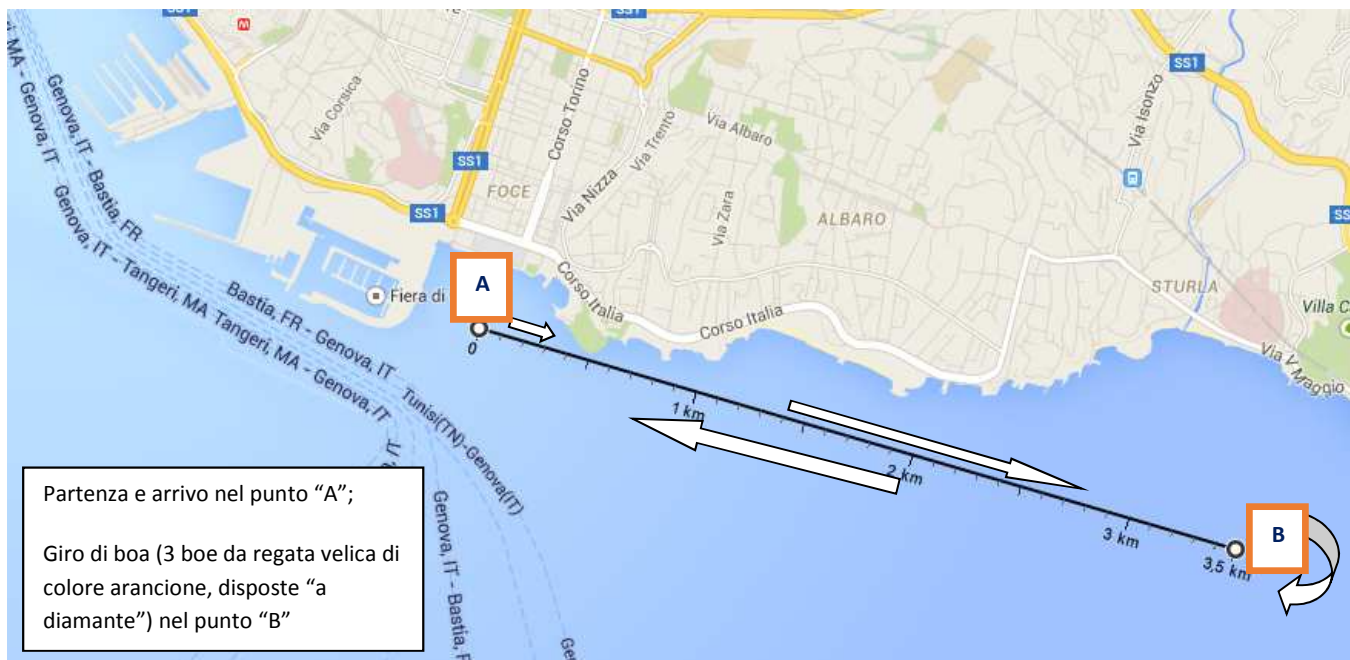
SS1
SS1
SS1
SS1
SS1
SS1
MA - Genova, IT
Genova, IT - Bastia, FR
Genova, IT - Tangeri, MA Tangeri, MA - Genova, IT
Bastia, FR - Genova, IT
Tunisi(TN)-Genova(IT)
Genova, IT - Bastia, F
IT
Ge
Via Corsica
Corso Torino
Via Nizza
Via Trento
Via Albaro
Via Zara
Via Isonzo
FOCE
ALBARO
STURLA
Villa C
Fiera di
Corso Italia
Corso Italia
Via V. Maggio
A
B
0
1 km
2 km
3 km
3,5 km

Partenza e arrivo nel punto "A";

Giro di boa (3 boe da regata velica di colore arancione, disposte "a diamante") nel punto "B"